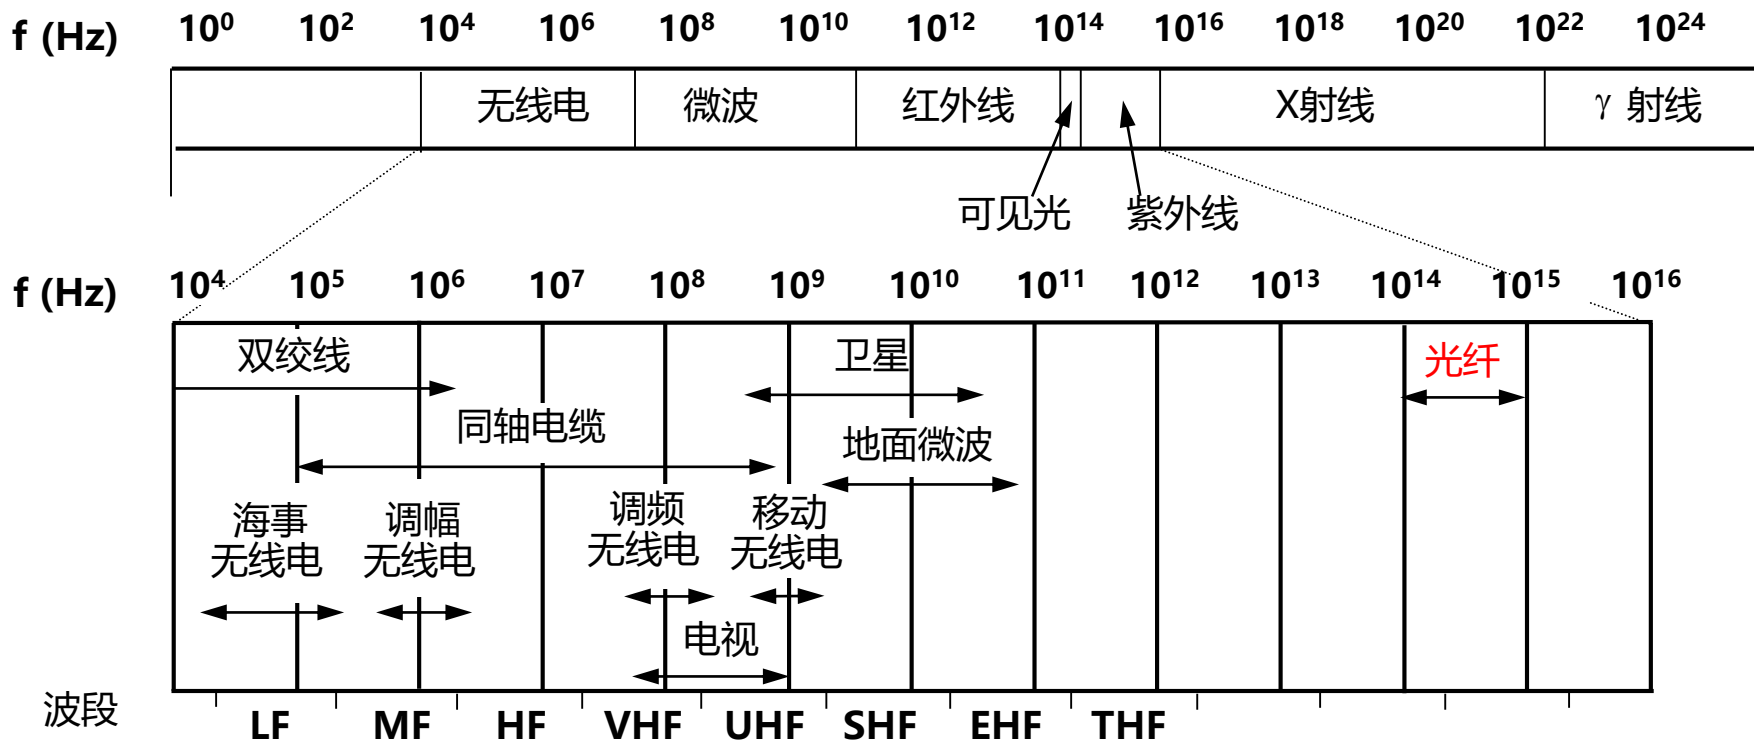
f (Hz) $10^0$ $10^2$ $10^4$ $10^6$ $10^8$ $10^{10}$ $10^{12}$ $10^{14}$ $10^{16}$ $10^{18}$ $10^{20}$ $10^{22}$ $10^{24}$

无线电 微波 红外线 X射线 γ 射线

可见光 紫外线

f (Hz) $10^4$ $10^5$ $10^6$ $10^7$ $10^8$ $10^9$ $10^{10}$ $10^{11}$ $10^{12}$ $10^{13}$ $10^{14}$ $10^{15}$ $10^{16}$

双绞线
卫星
光纤
同轴电缆
地面微波
海事无线电
调幅无线电
调频无线电
移动无线电
电视

波段 LF MF HF VHF UHF SHF EHF THF